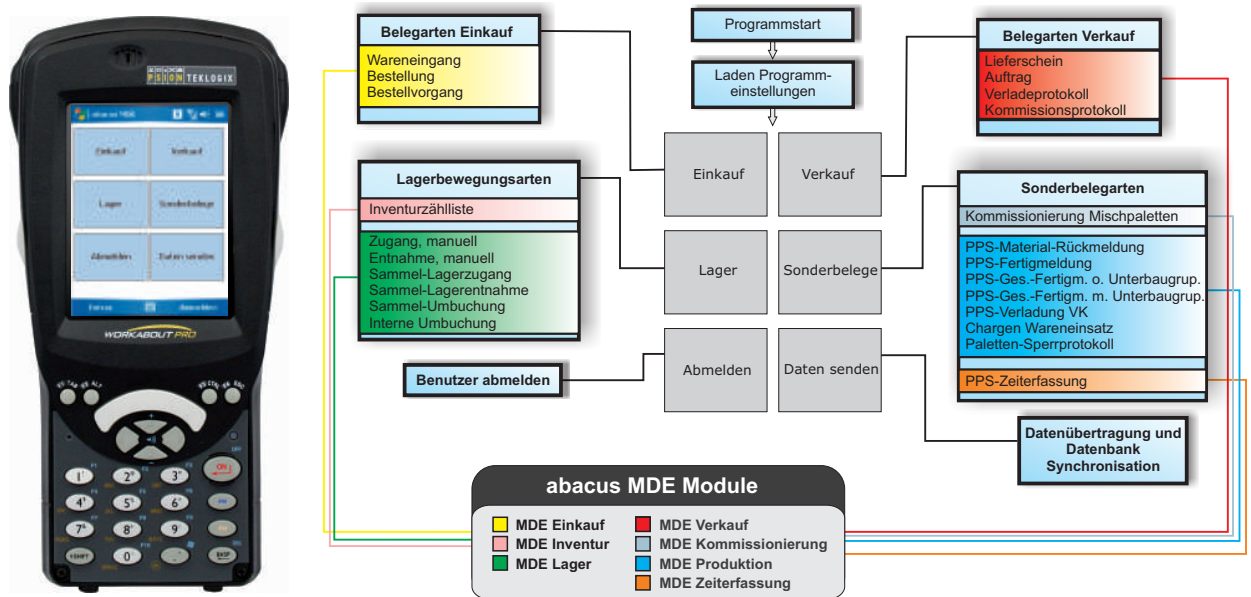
PSION TEKLOGIX

abacus MDE

Einkauf
Verkauf
Lager
Sonderbelege
Abmelden
Daten senden

WORKABOUT PRO

Belegarten Einkauf
Wareneingang
Bestellung
Bestellvorgang

Programmstart

Laden Programmeinstellungen

Belegarten Verkauf
Lieferschein
Auftrag
Verladeprotokoll
Kommissionsprotokoll

Einkauf
Verkauf

Lagerbewegungsarten
Inventurzählliste
Zugang, manuell
Entnahme, manuell
Sammel-Lagerzugang
Sammel-Lagerentnahme
Sammel-Umbuchung
Interne Umbuchung

Lager
Sonderbelege

Sonderbelegarten
Kommissionierung Mischpaletten
PPS-Material-Rückmeldung
PPS-Fertigmeldung
PPS-Ges.-Fertigm. o. Unterbaugrup.
PPS-Ges.-Fertigm. m. Unterbaugrup.
PPS-Verladung VK
Chargen Wareneinsatz
Paletten-Sperrprotokoll
PPS-Zeiterfassung

Benutzer abmelden
Abmelden
Daten senden

Datenübertragung und Datenbank Synchronisation

abacus MDE Module
MDE Einkauf
MDE Inventur
MDE Lager
MDE Verkauf
MDE Kommissionierung
MDE Produktion
MDE Zeiterfassung